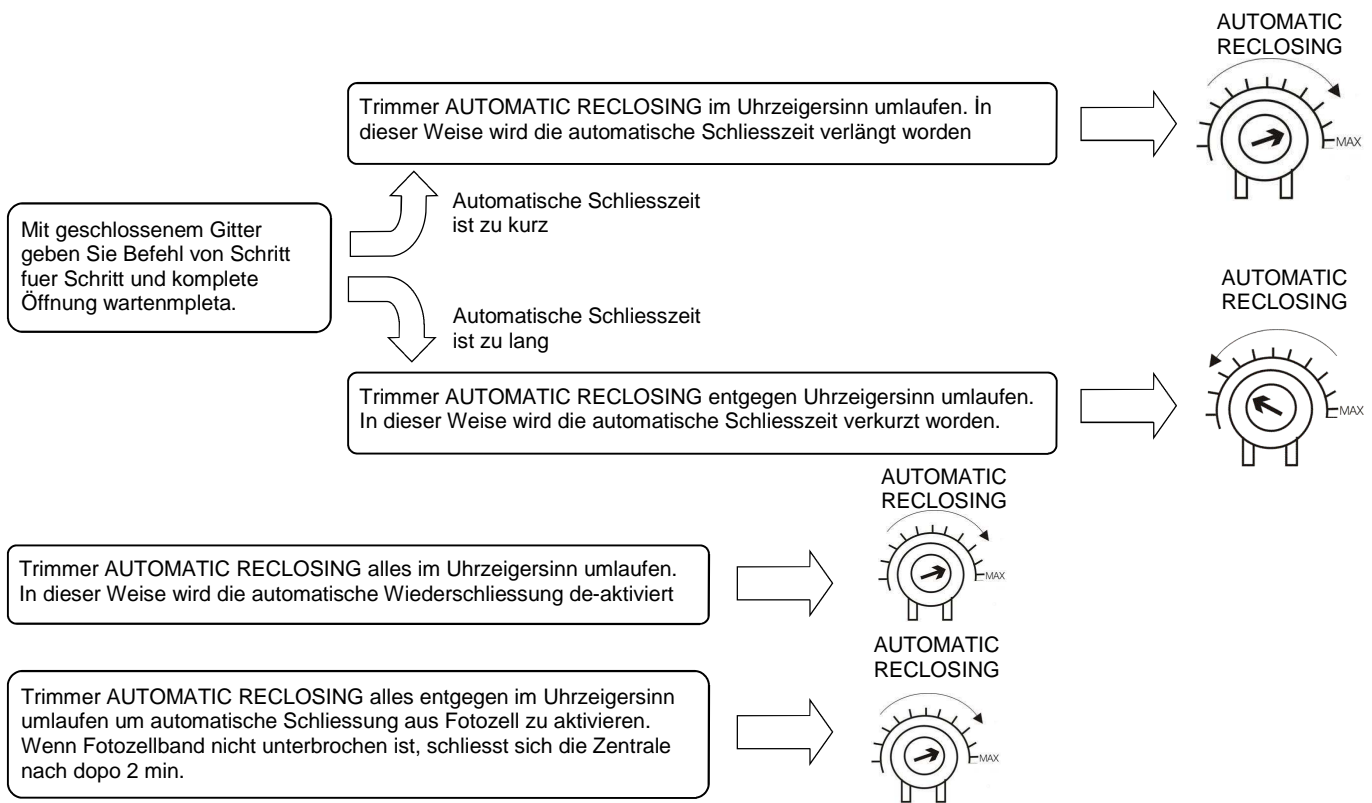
Mit geschlossenem Gitter geben Sie Befehl von Schritt fuer Schritt und komplete Öffnung wartenmpleta.

Automatische Schliesszeit ist zu kurz

Trimmer AUTOMATIC RECLOSING im Uhrzeigersinn umlaufen. In dieser Weise wird die automatische Schliesszeit verlängt worden

AUTOMATIC RECLOSING

MAX

Automatische Schliesszeit ist zu lang

Trimmer AUTOMATIC RECLOSING entgegen Uhrzeigersinn umlaufen. In dieser Weise wird die automatische Schliesszeit verkurzt worden.

AUTOMATIC RECLOSING

MAX

Trimmer AUTOMATIC RECLOSING alles im Uhrzeigersinn umlaufen. In dieser Weise wird die automatische Wiederschliessung de-aktiviert

AUTOMATIC RECLOSING

MAX

Trimmer AUTOMATIC RECLOSING alles entgegen im Uhrzeigersinn umlaufen um automatische Schliessung aus Fotozell zu aktivieren. Wenn Fotozellband nicht unterbrochen ist, schliesst sich die Zentrale nach dopo 2 min.

AUTOMATIC RECLOSING

MAX